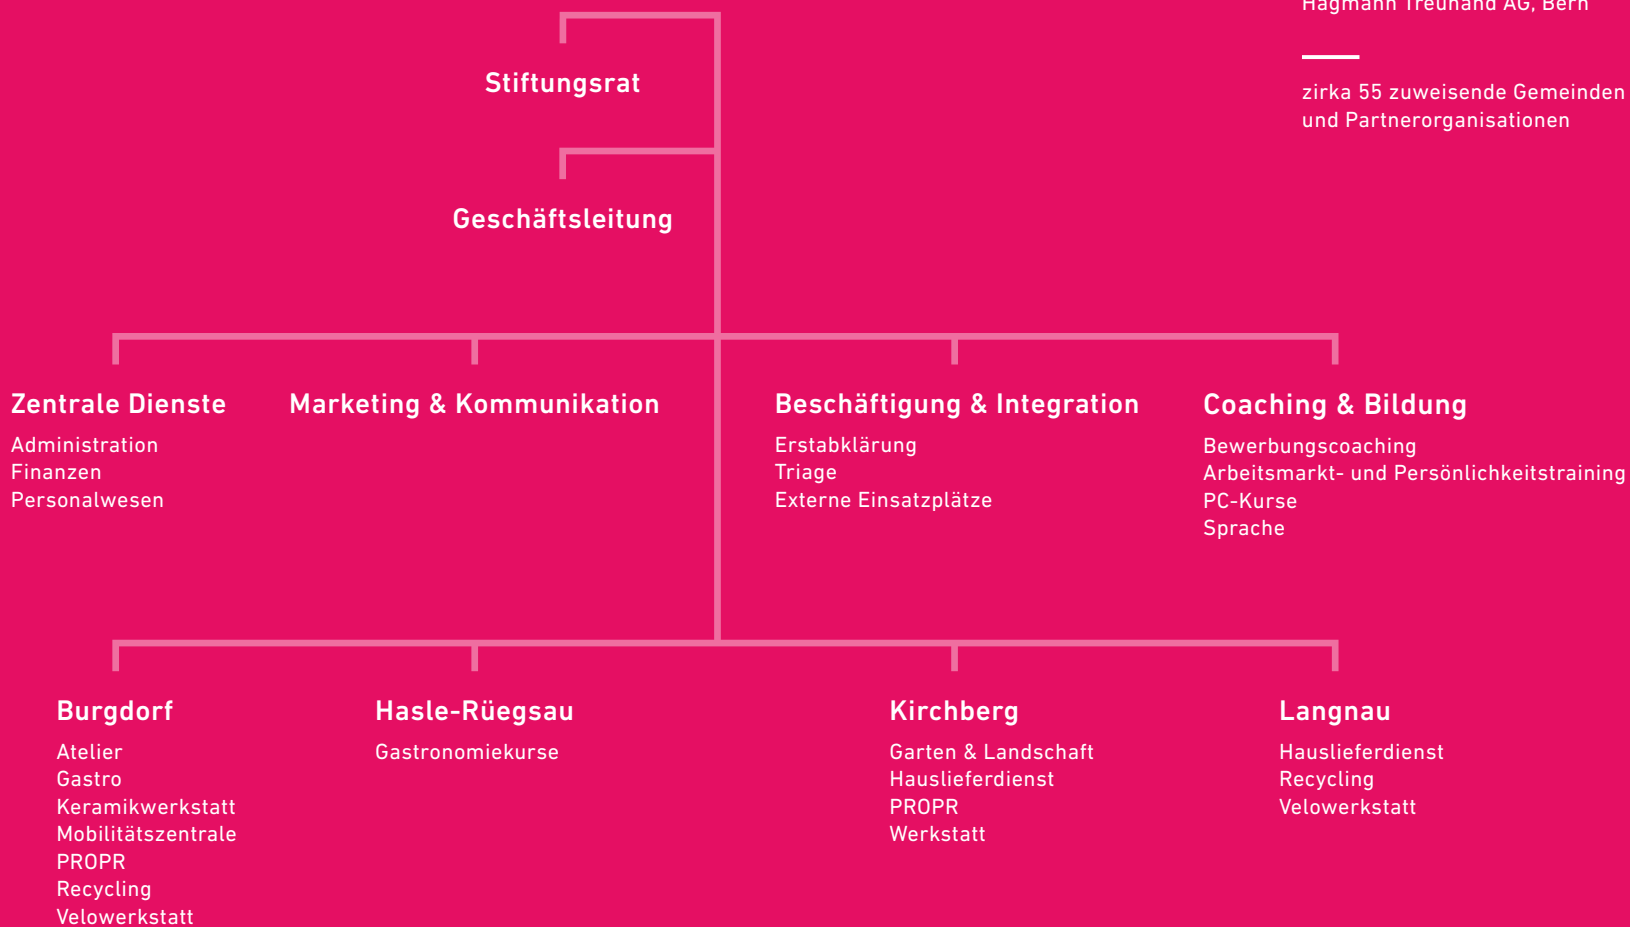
Hagmann Treuhand AG, Bern

zirka 55 zuweisende Gemeinden und Partnerorganisationen

Stiftungsrat

Geschäftsleitung

Zentrale Dienste
Administration
Finanzen
Personalwesen

Marketing & Kommunikation

Beschäftigung & Integration
Erstabklärung
Triage
Externe Einsatzplätze

Coaching & Bildung
Bewerbungscoaching
Arbeitsmarkt- und Persönlichkeitstraining
PC-Kurse
Sprache

Burgdorf
Atelier
Gastro
Keramikwerkstatt
Mobilitätszentrale
PROPR
Recycling
Velowerkstatt

Hasle-Rüegsau
Gastronomiekurse

Kirchberg
Garten & Landschaft
Hauslieferdienst
PROPR
Werkstatt

Langnau
Hauslieferdienst
Recycling
Velowerkstatt